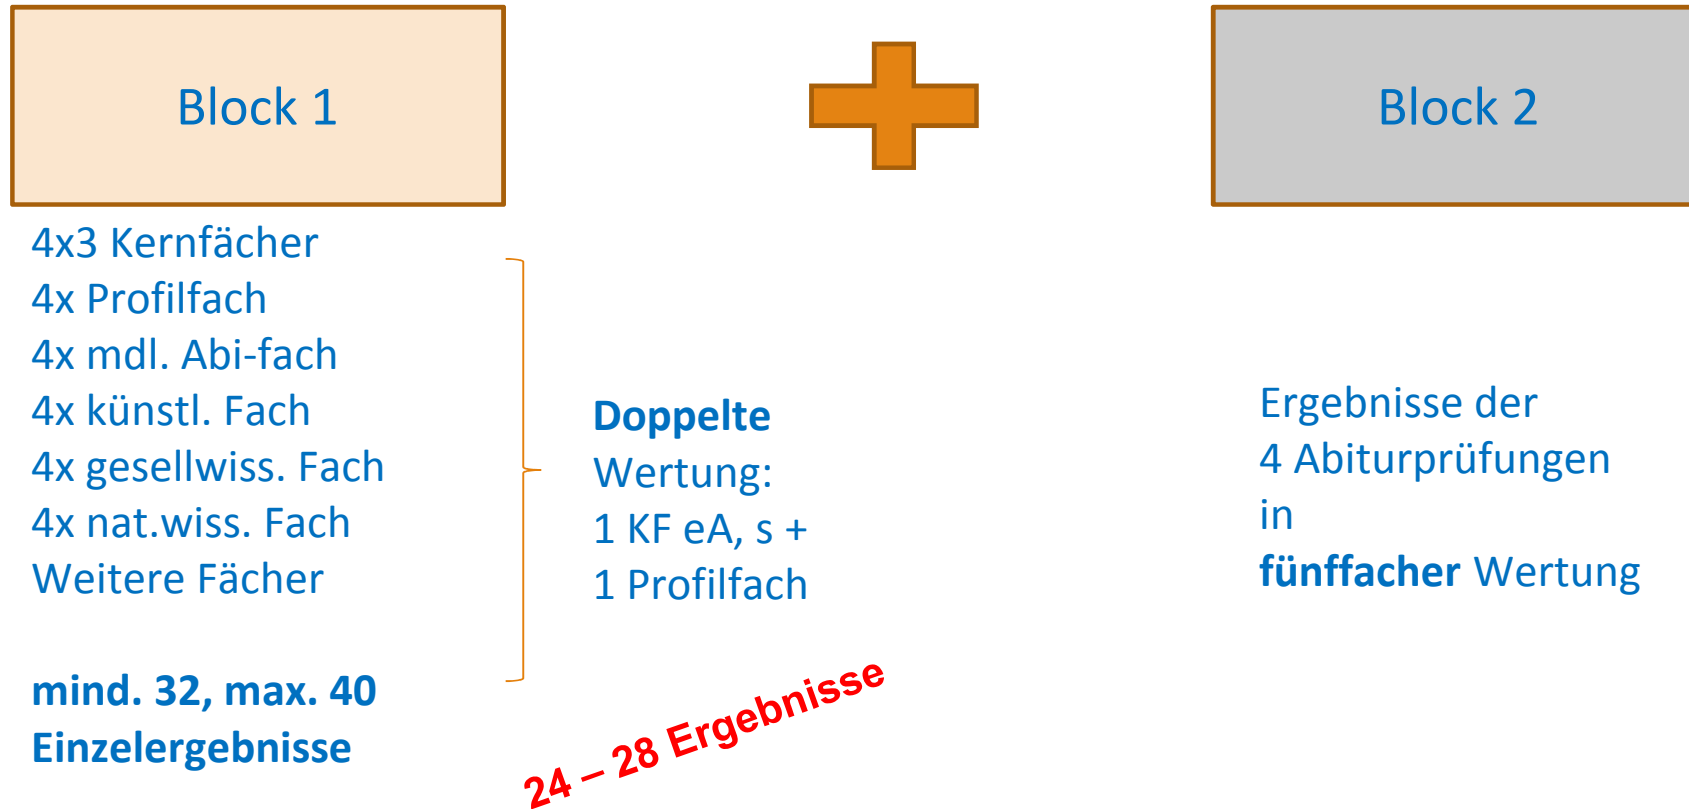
Block 1

4x3 Kernfächer
4x Profilfach
4x mdl. Abi-fach
4x künstl. Fach
4x gesellwiss. Fach
4x nat.wiss. Fach
Weitere Fächer

mind. 32, max. 40 Einzelergebnisse

Doppelte Wertung:
1 KF eA, s +
1 Profilfach

24 – 28 Ergebnisse

Block 2

Ergebnisse der
4 Abiturprüfungen
in
fünffacher Wertung